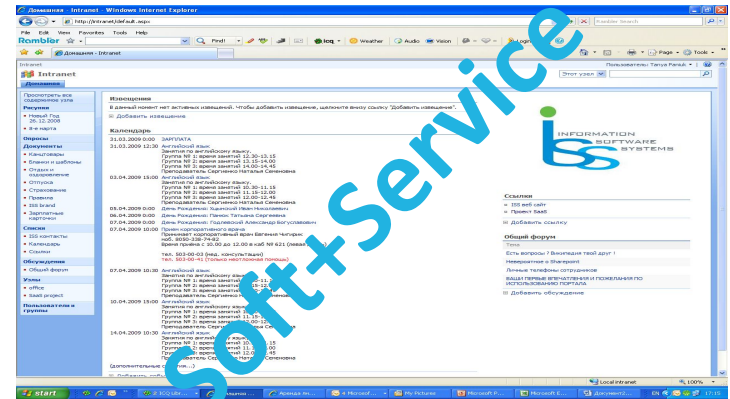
Домашняя - Intranet - Windows Internet Explorer

http://intranet/default.aspx

Rambler Search

File Edit View Favorites Tools Help

Rambler

Find!

icq

Weather

Audio

Vision

Домашняя - Intranet

Page

Tools

Intranet

Пользователь: Tanya Paniuk

Intranet

Этот узел

Домашняя

Просмотреть все содержимое узла

Рисунки

• Новый Год 26.12.2008

• 8-е марта

Опросы

Документы

• Канцтовары

• Бланки и шаблоны

• Отдых и оздоровление

• Отпуска

• Страхование

• Правила

• ISS brand

• Зарплатные карточки

Списки

• ISS контакты

• Календарь

• Ссылки

Обсуждения

• Общий форум

Узлы

• office

• SaaS project

Пользователи и группы

Извещения

В данный момент нет активных извещений. Чтобы добавить извещение, щелкните внизу ссылку "Добавить извещение".

Добавить извещение

Календарь

31.03.2009 0:00 ЗАРПЛАТА

31.03.2009 12:30 Английский язык.
Занятия по английскому языку.
Группа № 1 время занятий 12.30-13.15
Группа № 2 время занятий 13.15-14.00
Группа № 3 время занятий 14.00-14.45
Преподаватель Сергиенко Наталья Семеновна

03.04.2009 15:00 Английский язык.
Занятия по английскому языку.
Группа № 1 время занятий 10.30-11.15
Группа № 2 время занятий 11.15-12.00
Группа № 3 время занятий 12.00-12.45
Преподаватель Сергиенко Наталья Семеновна

05.04.2009 0:00 День Рождения: Ходинский Иван Николаевич

06.04.2009 0:00 День Рождения: Панюк Татьяна Сергеевна

07.04.2009 0:00 День Рождения: Годлевский Александр Богуславович

07.04.2009 10:00 Прием корпоративного врача
Принимает корпоративный врач Евгения Чипчирик
моб. 8050-338-74-82
Время приема с 10.00 до 12.00 в каб № 621 (левая сторона)

тел. 503-00-03 (мед. консультации)
тел. 503-00-41 (только неотложная помощь)

07.04.2009 10:30 Английский язык
Занятия по английскому языку
Группа № 1 время занятий
Группа № 2 время занятий
Группа № 3 время занятий
Преподаватель Сергиенко Наталья Семеновна

10.04.2009 15:00 Английский язык
Занятия по английскому языку
Группа № 1 время занятий 11.15
Группа № 2 время занятий 11.15-12.00
Группа № 3 время занятий 12.00-12.45
Преподаватель Сергиенко Наталья Семеновна

14.04.2009 10:30 Английский язык
Занятия по английскому языку
Группа № 1 время занятий
Группа № 2 время занятий 11.15-12.00
Группа № 3 время занятий 12.00-12.45
Преподаватель Сергиенко Наталья Семеновна

(дополнительные события...)

Добавить событие

INFORMATION
SOFTWARE
SYSTEMS

Ссылки

• ISS веб сайт

• Проект SaaS

Добавить ссылку

Общий форум

Тема

Есть вопросы ? Википедия твой друг !

Невероятное в Sharepoint

Личные телефоны сотрудников

ВАШИ ПЕРВЫЕ ВПЕЧАТЛЕНИЯ И ПОЖЕЛАНИЯ ПО ИСПОЛЬЗОВАНИЮ ПОРТАЛА

Добавить обсуждение

Soft+Service

Local intranet

100%

start

2 ICQ

Аренда

Microsoft

My Pictures

Microsoft P...

Microsoft E...

Документ

EN

17:15